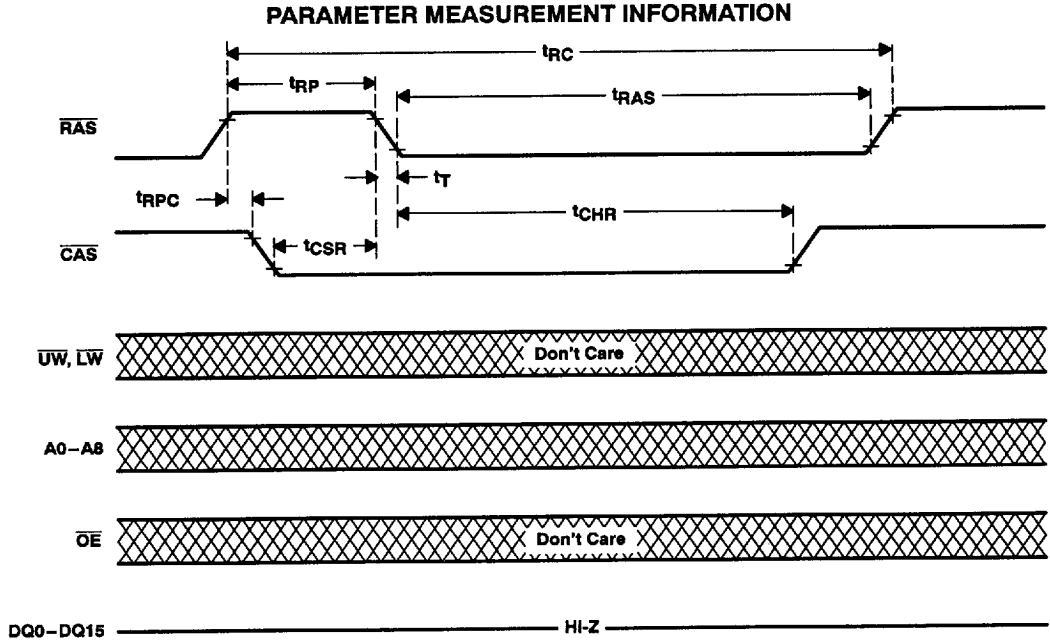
PARAMETER MEASUREMENT INFORMATION

$t_{RC}$

$t_{RP}$

$t_{RAS}$

$\overline{RAS}$

$t_{RPC}$

$t_T$

$t_{CHR}$

$t_{CSR}$

$\overline{CAS}$

$\overline{UW}$, $\overline{LW}$

Don't Care

A0–A8

$\overline{OE}$

Don't Care

DQ0–DQ15

HI-Z